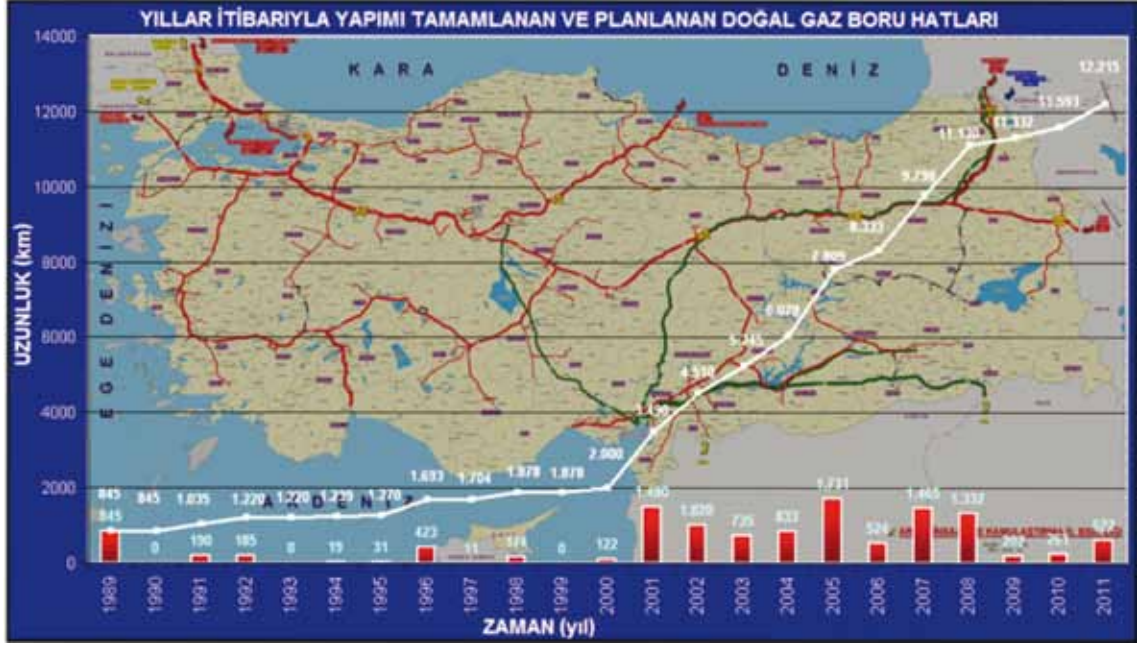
YILLAR İTİBARIYLA YAPIMI TAMAMLANAN VE PLANLANAN DOĞAL GAZ BORU HATLARI

14000
12000
10000
8000
6000
4000
2000
0

UZUNLUK (km)

KARA DENİZ
EGE DENİZİ
AKDENİZ

845 845 1.035 1.220 1.220 1.239 1.270 1.693 1.704 1.878 1.878 2.000 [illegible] 4.510 5.345 6.078 7.809 8.333 9.798 11.130 11.332 11.593 12.215

845 0 190 185 0 19 31 423 11 174 0 122 1.490 1.020 735 833 1.731 524 1.465 1.332 202 261 622

1989 1990 1991 1992 1993 1994 1995 1996 1997 1998 1999 2000 2001 2002 2003 2004 2005 2006 2007 2008 2009 2010 2011

ZAMAN (yıl)